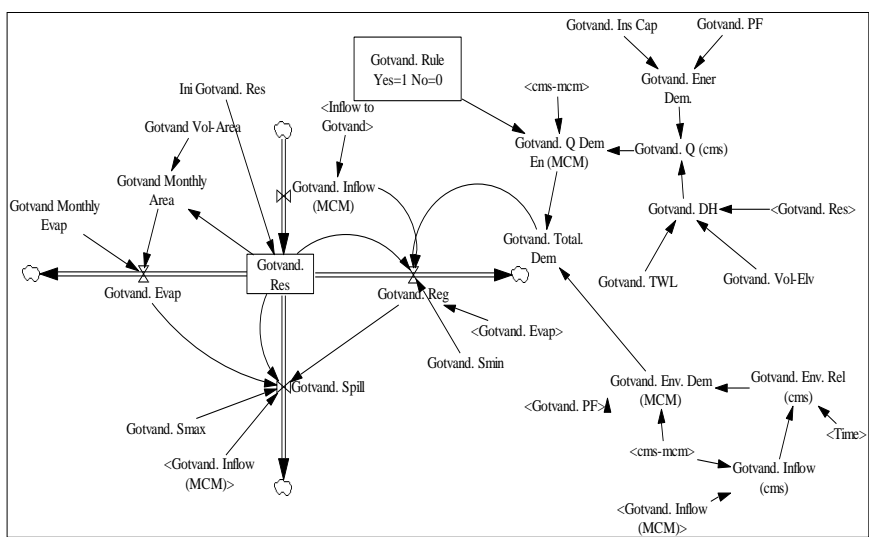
Gotvand. Rule
Yes=1 No=0

Gotvand. Ins Cap

Gotvand. PF

Gotvand. Ener Dem.

<cms-mcm>

Gotvand. Q Dem En (MCM)

Gotvand. Q (cms)

Ini Gotvand. Res

<Inflow to Gotvand>

Gotvand Vol-Area

Gotvand. Inflow (MCM)

Gotvand Monthly Area

Gotvand. DH

<Gotvand. Res>

Gotvand Monthly Evap

Gotvand. Total. Dem

Gotvand. Res

Gotvand. Evap

Gotvand. Reg

Gotvand. TWL

Gotvand. Vol-Elv

<Gotvand. Evap>

Gotvand. Smin

Gotvand. Spill

Gotvand. Env. Dem (MCM)

Gotvand. Env. Rel (cms)

<Gotvand. PF>

Gotvand. Smax

<Time>

<cms-mcm>

<Gotvand. Inflow (MCM)>

Gotvand. Inflow (cms)

<Gotvand. Inflow (MCM)>